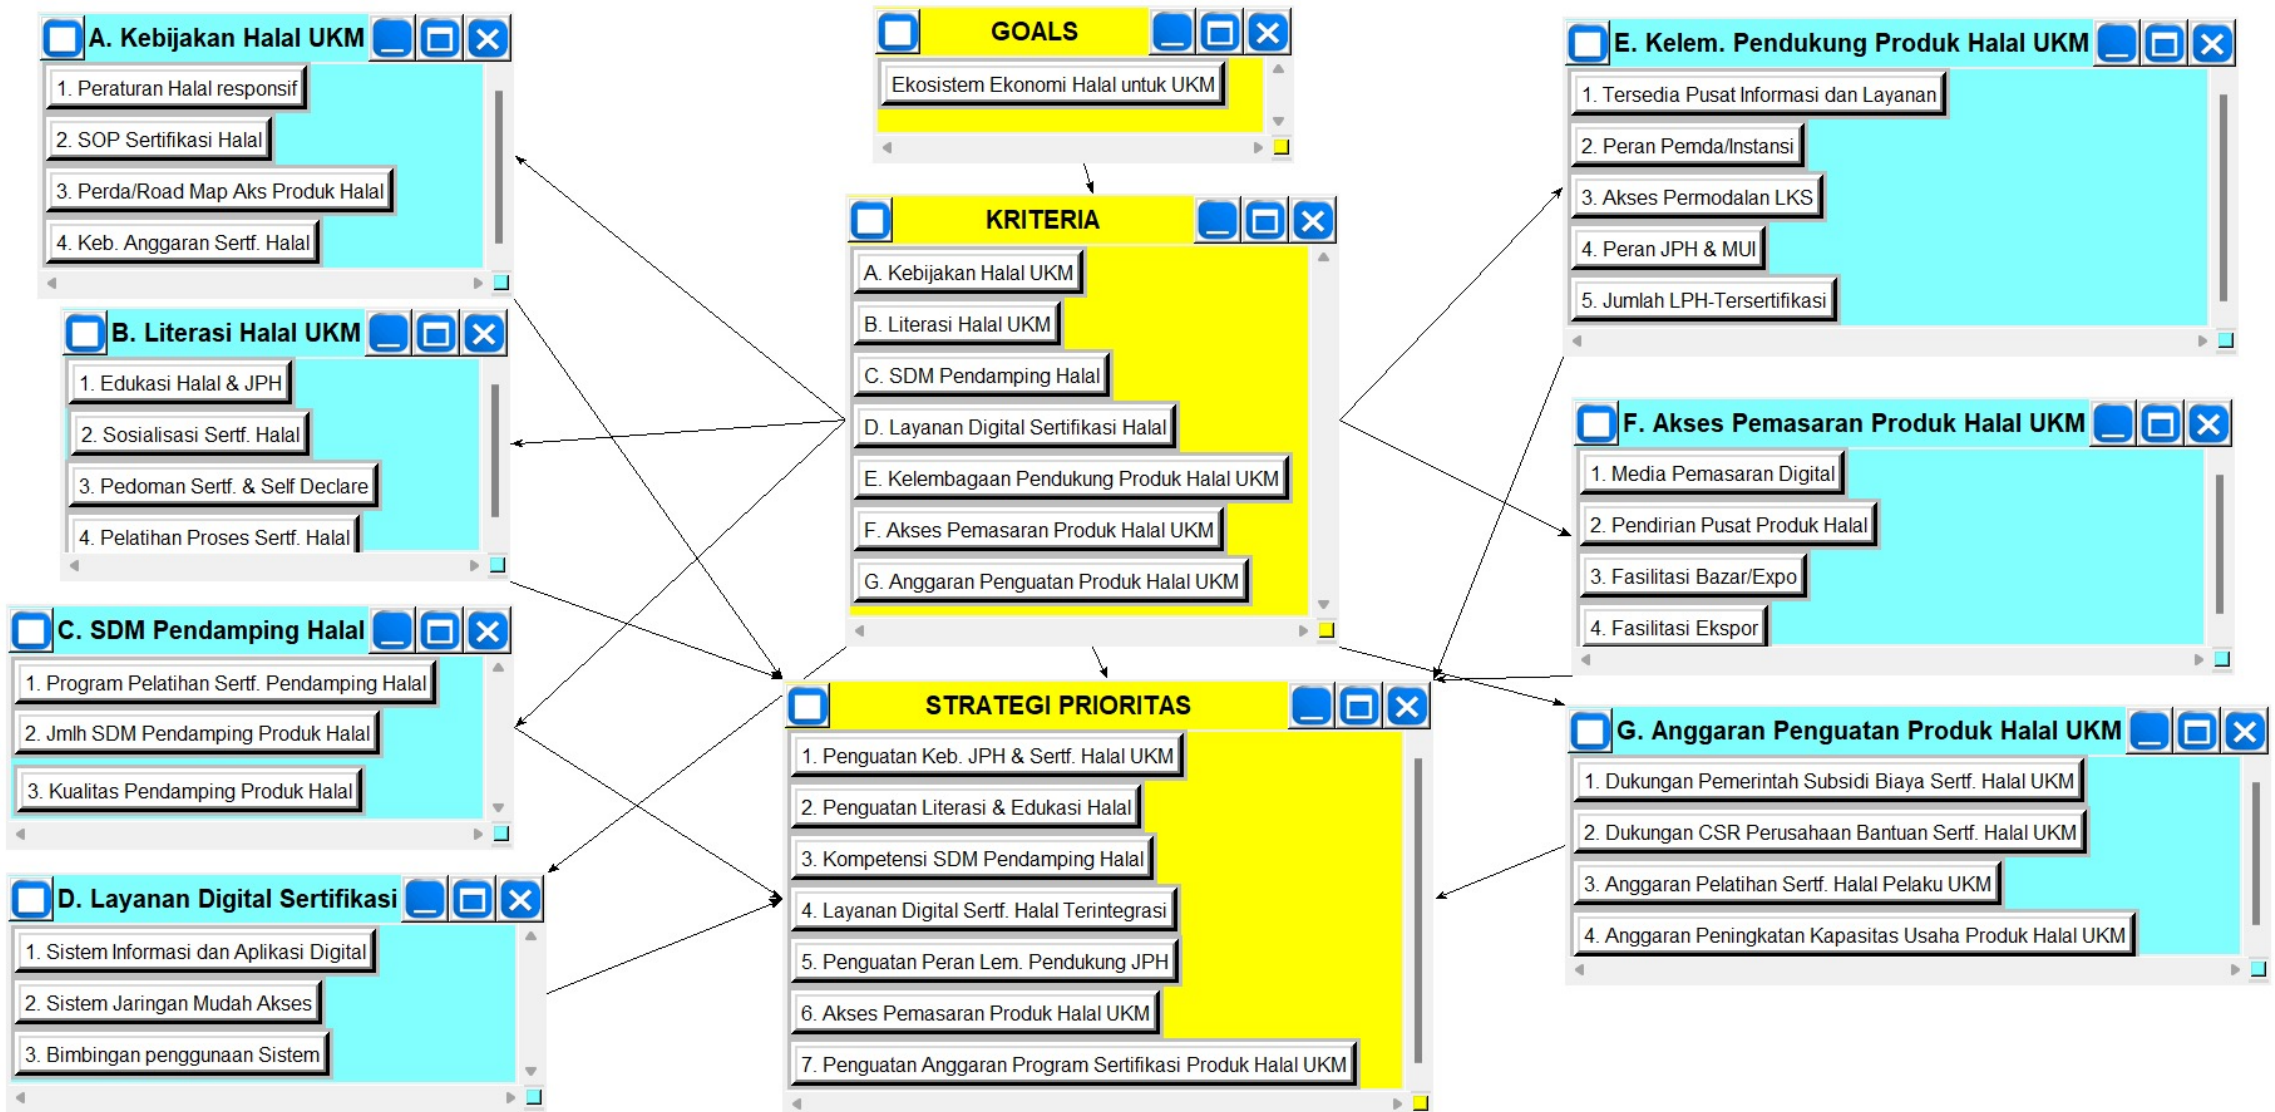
A. Kebijakan Halal UKM
1. Peraturan Halal responsif
2. SOP Sertifikasi Halal
3. Perda/Road Map Aks Produk Halal
4. Keb. Anggaran Sertf. Halal

GOALS
Ekosistem Ekonomi Halal untuk UKM

E. Kelem. Pendukung Produk Halal UKM
1. Tersedia Pusat Informasi dan Layanan
2. Peran Pemda/Instansi
3. Akses Permodalan LKS
4. Peran JPH & MUI
5. Jumlah LPH-Tersertifikasi

KRITERIA
A. Kebijakan Halal UKM
B. Literasi Halal UKM
C. SDM Pendamping Halal
D. Layanan Digital Sertifikasi Halal
E. Kelembagaan Pendukung Produk Halal UKM
F. Akses Pemasaran Produk Halal UKM
G. Anggaran Penguatan Produk Halal UKM

B. Literasi Halal UKM
1. Edukasi Halal & JPH
2. Sosialisasi Sertf. Halal
3. Pedoman Sertf. & Self Declare
4. Pelatihan Proses Sertf. Halal

F. Akses Pemasaran Produk Halal UKM
1. Media Pemasaran Digital
2. Pendirian Pusat Produk Halal
3. Fasilitasi Bazar/Expo
4. Fasilitasi Ekspor

C. SDM Pendamping Halal
1. Program Pelatihan Sertf. Pendamping Halal
2. Jmlh SDM Pendamping Produk Halal
3. Kualitas Pendamping Produk Halal

STRATEGI PRIORITAS
1. Penguatan Keb. JPH & Sertf. Halal UKM
2. Penguatan Literasi & Edukasi Halal
3. Kompetensi SDM Pendamping Halal
4. Layanan Digital Sertf. Halal Terintegrasi
5. Penguatan Peran Lem. Pendukung JPH
6. Akses Pemasaran Produk Halal UKM
7. Penguatan Anggaran Program Sertifikasi Produk Halal UKM

G. Anggaran Penguatan Produk Halal UKM
1. Dukungan Pemerintah Subsidi Biaya Sertf. Halal UKM
2. Dukungan CSR Perusahaan Bantuan Sertf. Halal UKM
3. Anggaran Pelatihan Sertf. Halal Pelaku UKM
4. Anggaran Peningkatan Kapasitas Usaha Produk Halal UKM

D. Layanan Digital Sertifikasi
1. Sistem Informasi dan Aplikasi Digital
2. Sistem Jaringan Mudah Akses
3. Bimbingan penggunaan Sistem